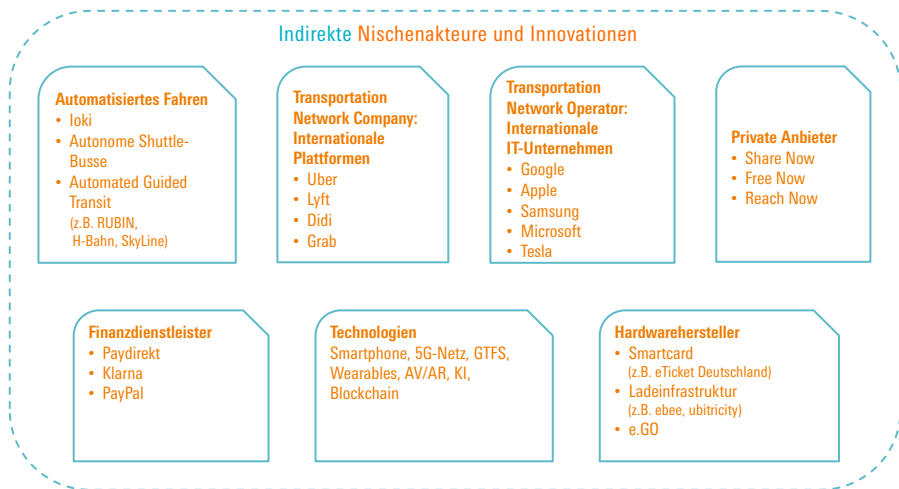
Indirekte Nischenakteure und Innovationen

Automatisiertes Fahren
• Ioki
• Autonome Shuttle-Busse
• Automated Guided Transit (z.B. RUBIN, H-Bahn, SkyLine)

Transportation Network Company: Internationale Plattformen
• Uber
• Lyft
• Didi
• Grab

Transportation Network Operator: Internationale IT-Unternehmen
• Google
• Apple
• Samsung
• Microsoft
• Tesla

Private Anbieter
• Share Now
• Free Now
• Reach Now

Finanzdienstleister
• Paydirekt
• Klarna
• PayPal

Technologien
Smartphone, 5G-Netz, GTFS, Wearables, AV/AR, KI, Blockchain

Hardwarehersteller
• Smartcard (z.B. eTicket Deutschland)
• Ladeinfrastruktur (z.B. ebee, ubitricity)
• e.GO